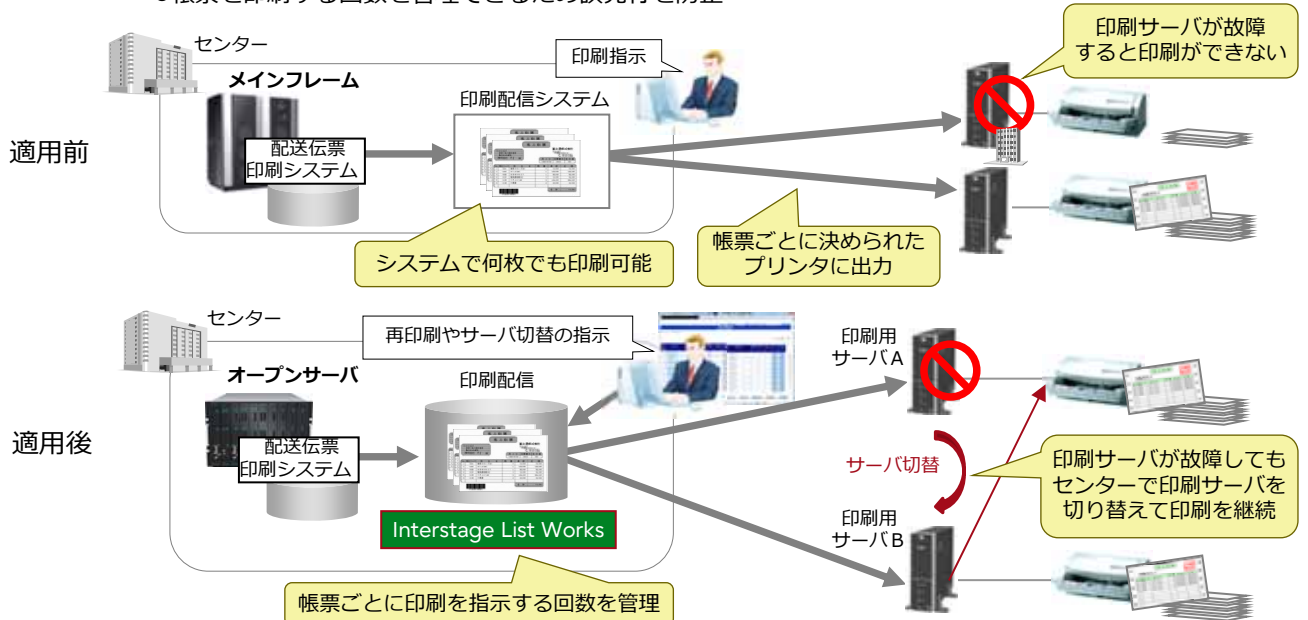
センター

印刷指示

メインフレーム

印刷配信システム

印刷サーバが故障すると印刷ができない

適用前

配送伝票
印刷システム

システムで何枚でも印刷可能

帳票ごとに決められたプリンタに出力

センター

再印刷やサーバ切替の指示

オープンサーバ

印刷配信

印刷用
サーバA

適用後

配送伝票
印刷システム

サーバ切替

印刷サーバが故障してもセンターで印刷サーバを切り替えて印刷を継続

Interstage List Works

印刷用
サーバB

帳票ごとに印刷を指示する回数を管理